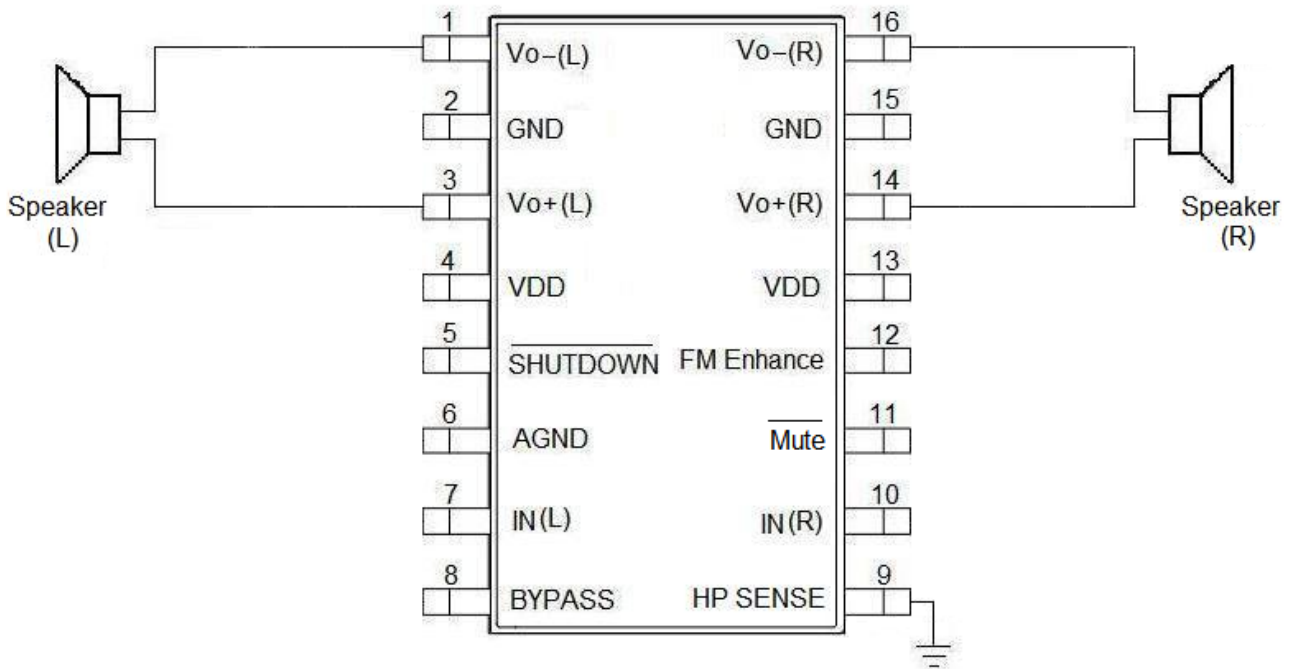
1 Vo−(L)
16 Vo−(R)
2 GND
15 GND
3 Vo+(L)
14 Vo+(R)
Speaker (L)
Speaker (R)
4 VDD
13 VDD
5 $\overline{\text{SHUTDOWN}}$
12 FM Enhance
6 AGND
11 $\overline{\text{Mute}}$
7 IN(L)
10 IN(R)
8 BYPASS
9 HP SENSE